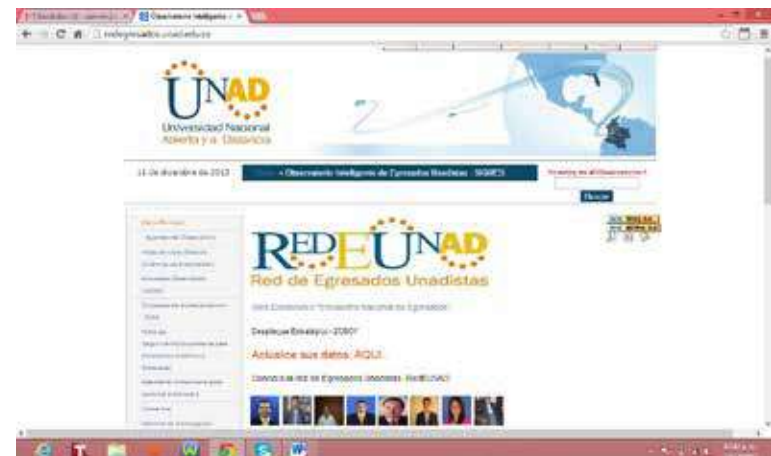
Observatorio Inteligente
redegresados.unad.edu.co

UNAD
Universidad Nacional Abierta y a Distancia

15 de diciembre de 2013

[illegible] » Observatorio Inteligente de Egresados Unadistas - SIGMED

Buscar en el Observatorio
Buscar

REDEUNAD
Red de Egresados Unadistas

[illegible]

Despliegue Estratégico 2030

Actualice sus datos. AQUÍ

Conozca la red de Egresados Unadistas - REDEUNAD